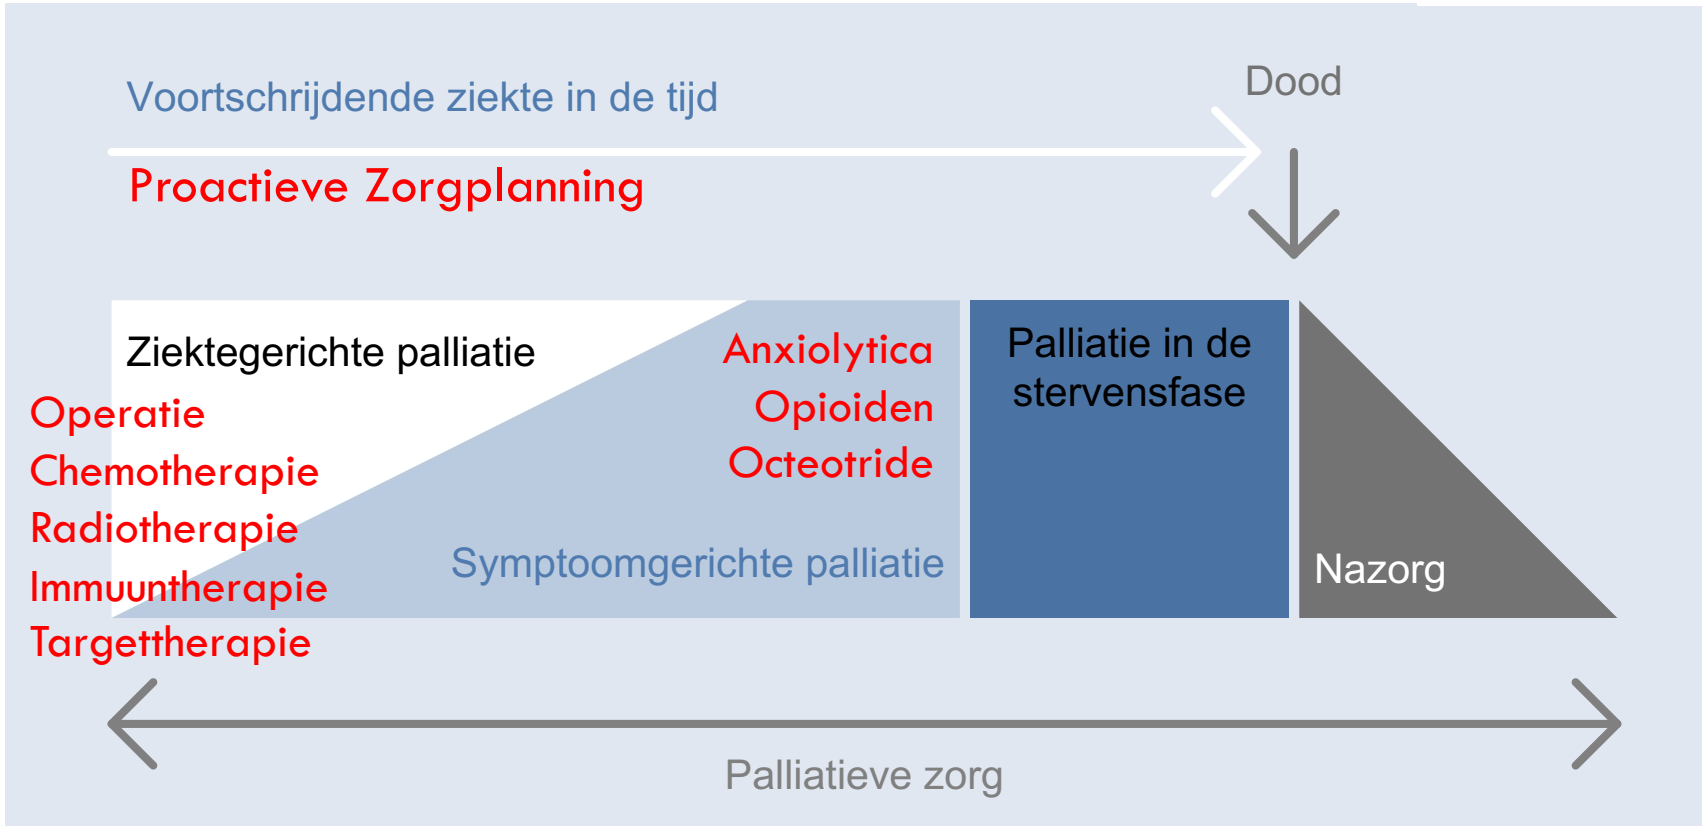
Voortschrijdende ziekte in de tijd

Dood

Proactieve Zorgplanning

Ziektegerichte palliatie

Operatie
Chemotherapie
Radiotherapie
Immuuntherapie
Targettherapie

Anxiolytica
Opioiden
Octeotride

Symptoomgerichte palliatie

Palliatie in de stervensfase

Nazorg

Palliatieve zorg